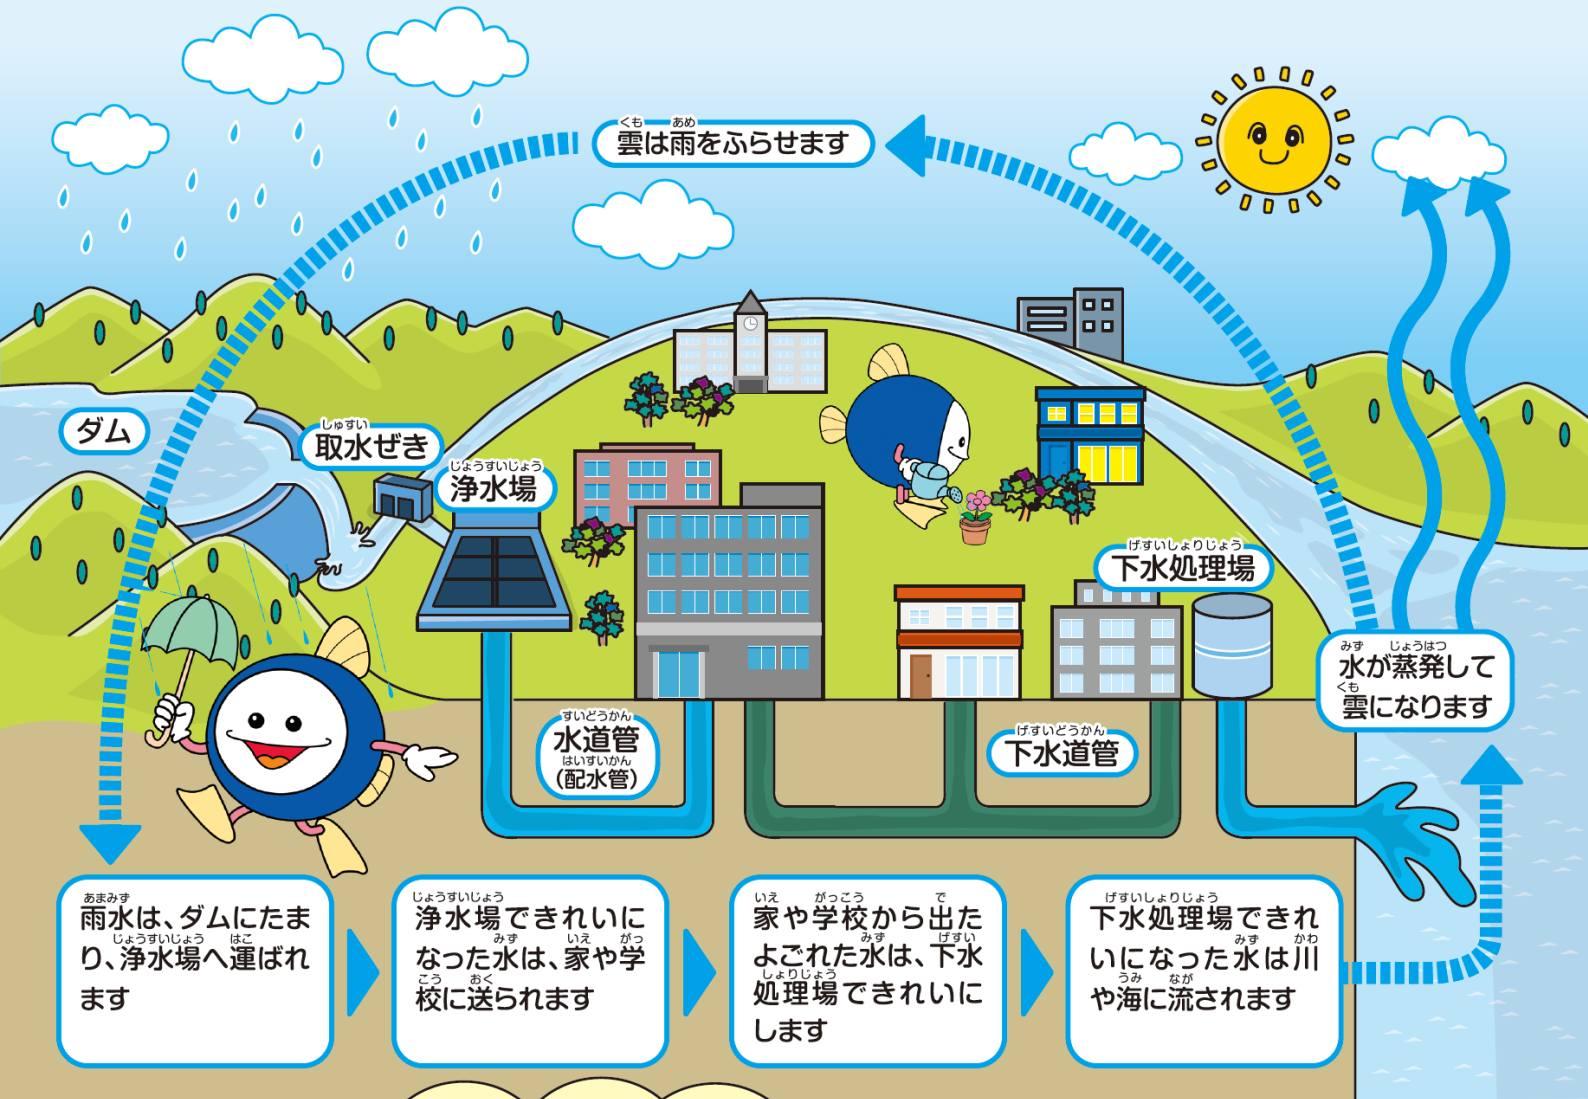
くも あめ
雲は雨をふらせます

ダム

しゅすい
取水ぜき

じょうすいじょう
浄水場

げすいしょりじょう
下水処理場

みず じょうはつ
水が蒸発して
くも
雲になります

すいどうかん
水道管
はいすいかん
(配水管)

げすいどうかん
下水道管

あまみず
雨水は、ダムにたまり、浄水場へ運ばれます

じょうすいじょう
浄水場できれいになった水は、家や学校に送られます

いえ がっこう で
家や学校から出たよごれた水は、下水処理場できれいにします

げすいしょりじょう
下水処理場できれいになった水は川や海に流されます